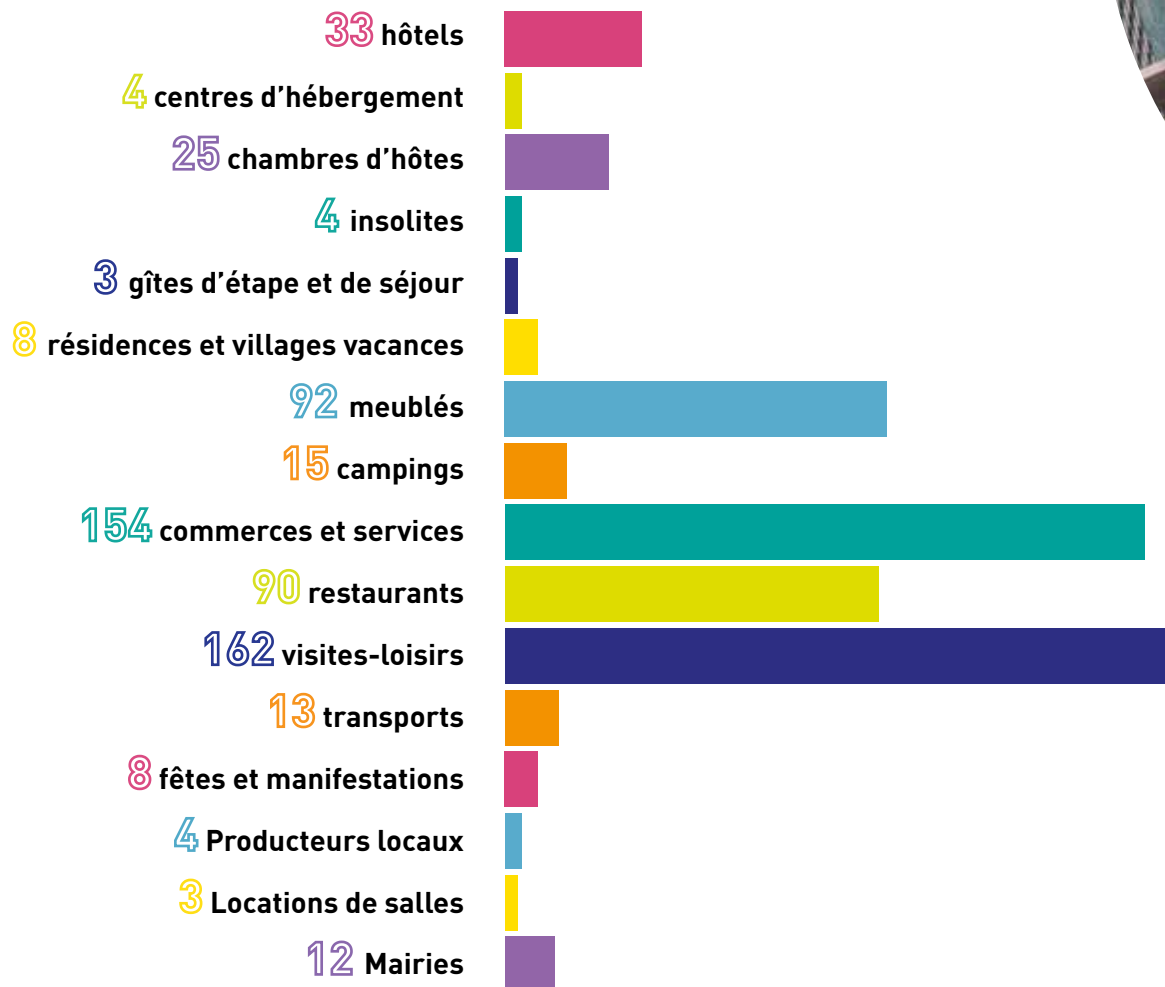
33 hôtels
4 centres d’hébergement
25 chambres d’hôtes
4 insolites
3 gîtes d’étape et de séjour
8 résidences et villages vacances
92 meublés
15 campings
154 commerces et services
90 restaurants
162 visites-loisirs
13 transports
8 fêtes et manifestations
4 Producteurs locaux
3 Locations de salles
12 Mairies